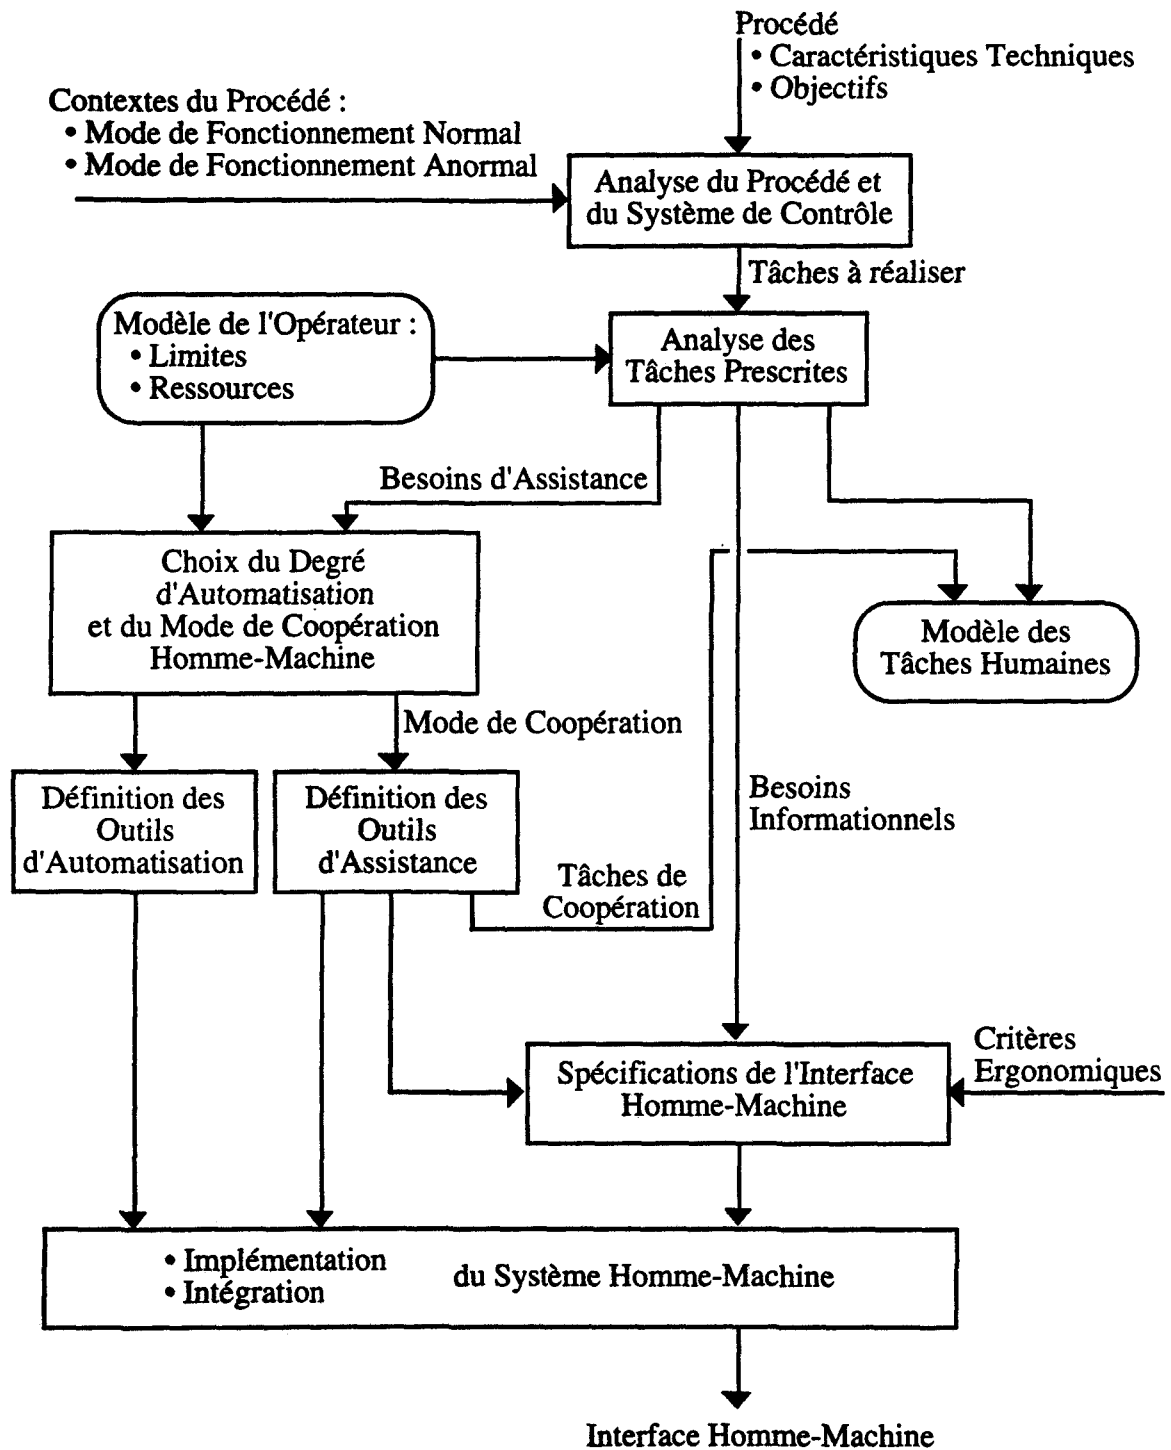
Procédé
• Caractéristiques Techniques
• Objectifs

Contextes du Procédé :
• Mode de Fonctionnement Normal
• Mode de Fonctionnement Anormal

Analyse du Procédé et du Système de Contrôle

Tâches à réaliser

Modèle de l'Opérateur :
• Limites
• Ressources

Analyse des Tâches Prescrites

Besoins d'Assistance

Choix du Degré d'Automatisation et du Mode de Coopération Homme-Machine

Modèle des Tâches Humaines

Mode de Coopération

Définition des Outils d'Automatisation

Définition des Outils d'Assistance

Besoins Informationnels

Tâches de Coopération

Critères Ergonomiques

Spécifications de l'Interface Homme-Machine

• Implémentation
• Intégration
du Système Homme-Machine

Interface Homme-Machine